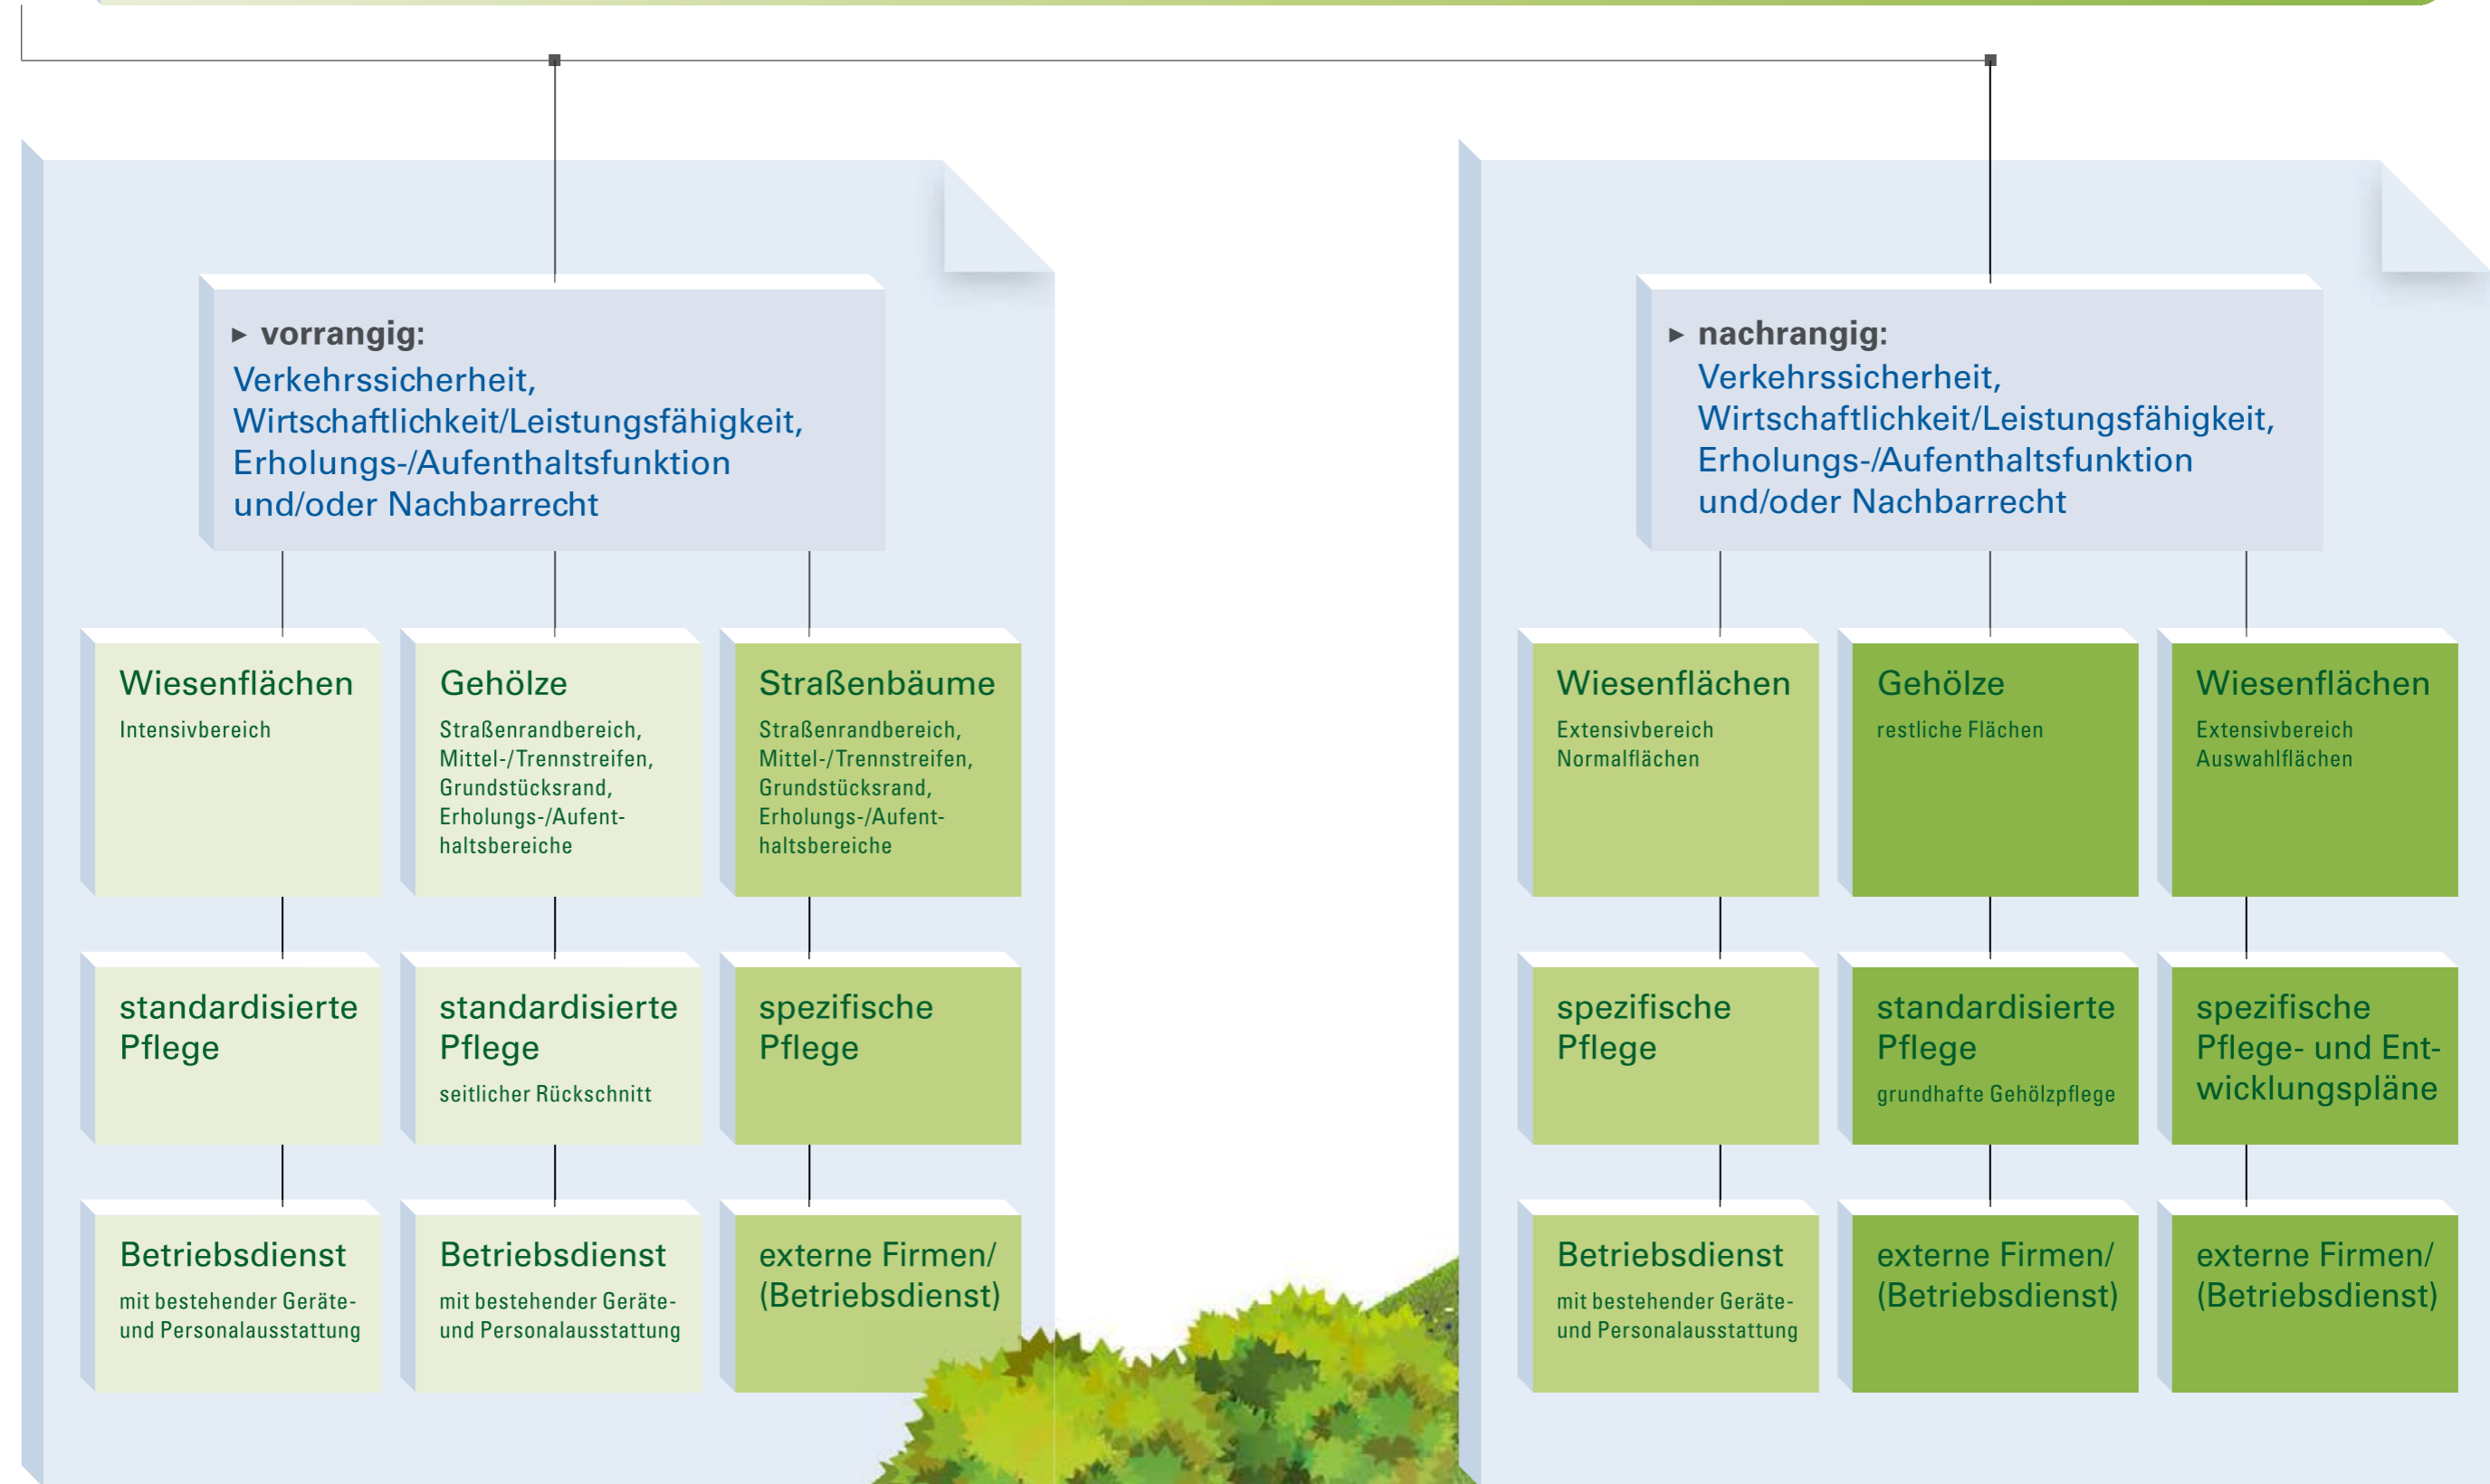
▸ vorrangig:
Verkehrssicherheit, Wirtschaftlichkeit/Leistungsfähigkeit, Erholungs-/Aufenthaltsfunktion und/oder Nachbarrecht

Wiesenflächen
Intensivbereich

Gehölze
Straßenrandbereich, Mittel-/Trennstreifen, Grundstücksrand, Erholungs-/Aufenthaltsbereiche

Straßenbäume
Straßenrandbereich, Mittel-/Trennstreifen, Grundstücksrand, Erholungs-/Aufenthaltsbereiche

standardisierte Pflege

standardisierte Pflege
seitlicher Rückschnitt

spezifische Pflege

Betriebsdienst
mit bestehender Geräte- und Personalausstattung

Betriebsdienst
mit bestehender Geräte- und Personalausstattung

externe Firmen/ (Betriebsdienst)

▸ nachrangig:
Verkehrssicherheit, Wirtschaftlichkeit/Leistungsfähigkeit, Erholungs-/Aufenthaltsfunktion und/oder Nachbarrecht

Wiesenflächen
Extensivbereich Normalflächen

Gehölze
restliche Flächen

Wiesenflächen
Extensivbereich Auswahlflächen

spezifische Pflege

standardisierte Pflege
grundhafte Gehölzpflege

spezifische Pflege- und Entwicklungspläne

Betriebsdienst
mit bestehender Geräte- und Personalausstattung

externe Firmen/ (Betriebsdienst)

externe Firmen/ (Betriebsdienst)